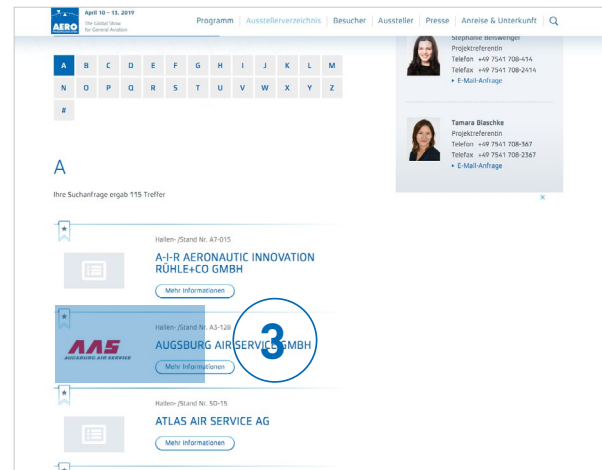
AERO April 10 – 13, 2019 The Global Show for General Aviation

Programm | Ausstellerverzeichnis | Besucher | Aussteller | Presse | Anreise & Unterkunft

Stephanie Beisswenger
Projektreferentin
Telefon +49 7541 708-414
Telefax +49 7541 708-2414
▸ E-Mail-Anfrage

Tamara Blaschke
Projektreferentin
Telefon +49 7541 708-367
Telefax +49 7541 708-2367
▸ E-Mail-Anfrage

A B C D E F G H I J K L M
N O P Q R S T U V W X Y Z
#

A

Ihre Suchanfrage ergab 115 Treffer

Hallen- /Stand Nr. A7-015
A-I-R AERONAUTIC INNOVATION RÜHLE+CO GMBH
Mehr Informationen

AAS AUGSBURG AIR SERVICE
Hallen- /Stand Nr. A3-128
AUGSBURG AIR SERVICE GMBH
Mehr Informationen

3

Hallen- /Stand Nr. SO-15
ATLAS AIR SERVICE AG
Mehr Informationen